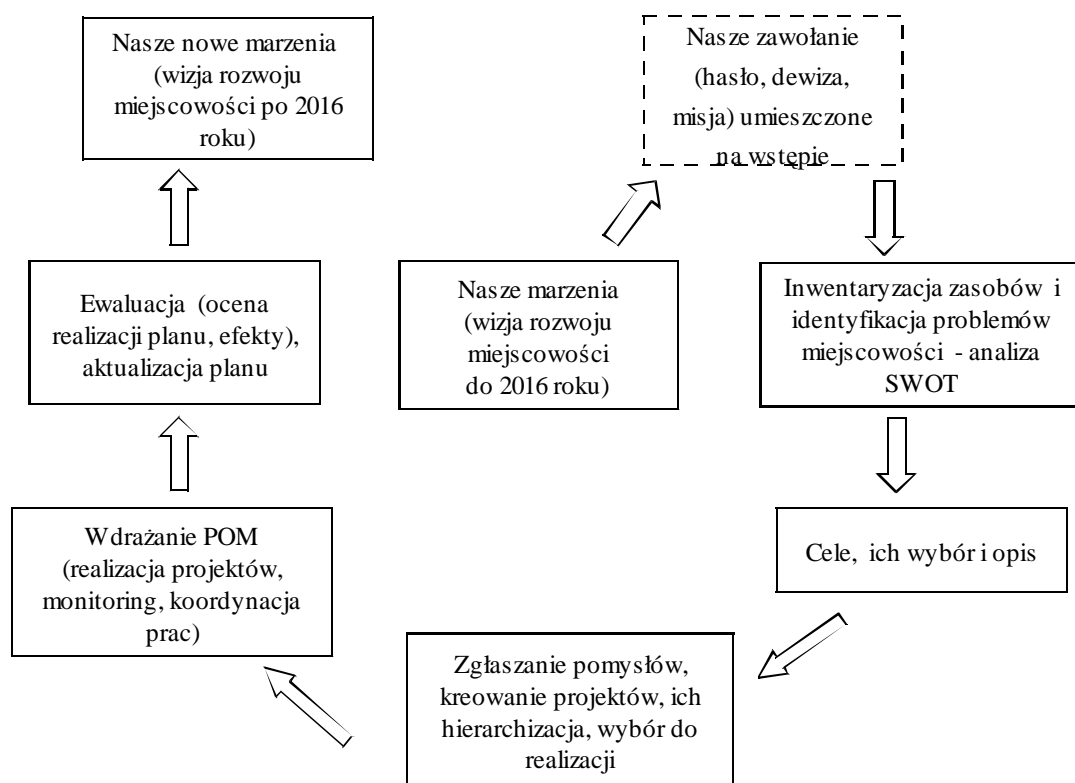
Nasze nowe marzenia (wizja rozwoju miejscowości po 2016 roku)

Nasze zawołanie (hasło, dewiza, misja) umieszczone na wstępie

Ewaluacja (ocena realizacji planu, efekty), aktualizacja planu

Nasze marzenia (wizja rozwoju miejscowości do 2016 roku)

Inwentaryzacja zasobów i identyfikacja problemów miejscowości - analiza SWOT

Wdrażanie POM (realizacja projektów, monitoring, koordynacja prac)

Cele, ich wybór i opis

Zgłaszanie pomysłów, kreowanie projektów, ich hierarchizacja, wybór do realizacji